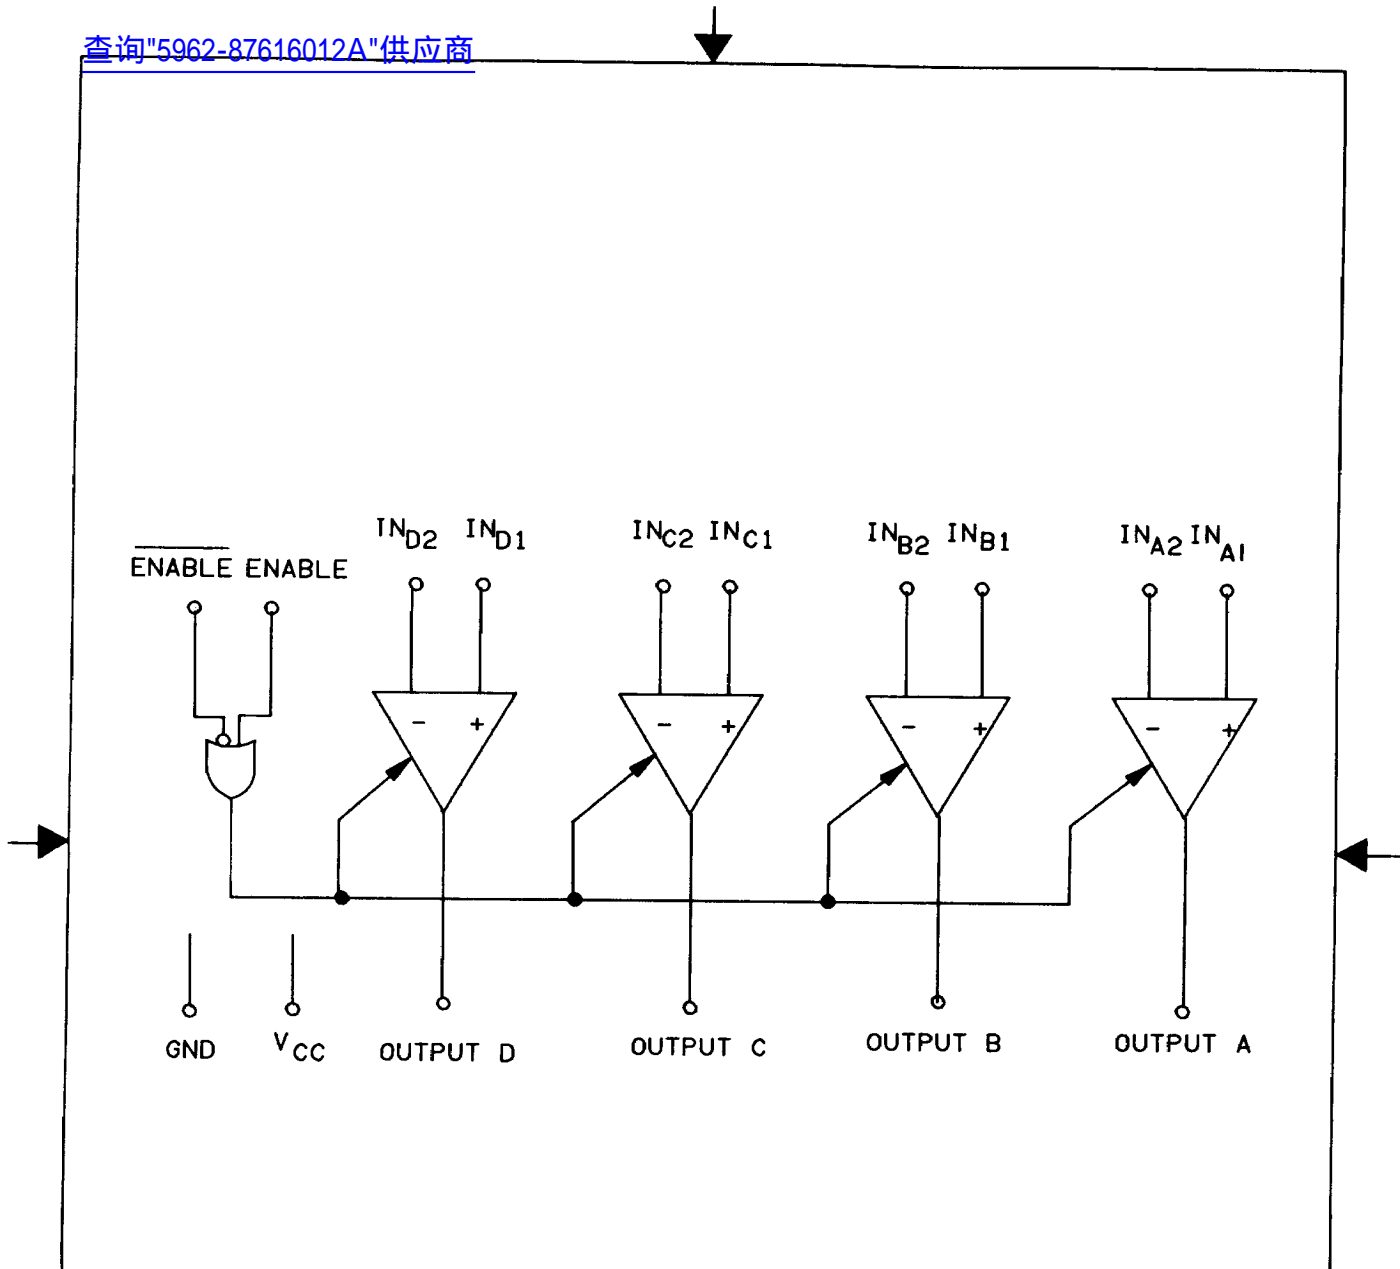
查询"5962-87616012A"供应商

$\overline{\text{ENABLE}}$ ENABLE

$IN_{D2}$ $IN_{D1}$

$IN_{C2}$ $IN_{C1}$

$IN_{B2}$ $IN_{B1}$

$IN_{A2}$ $IN_{A1}$

−
+
−
+
−
+
−
+

GND

$V_{CC}$

OUTPUT D

OUTPUT C

OUTPUT B

OUTPUT A